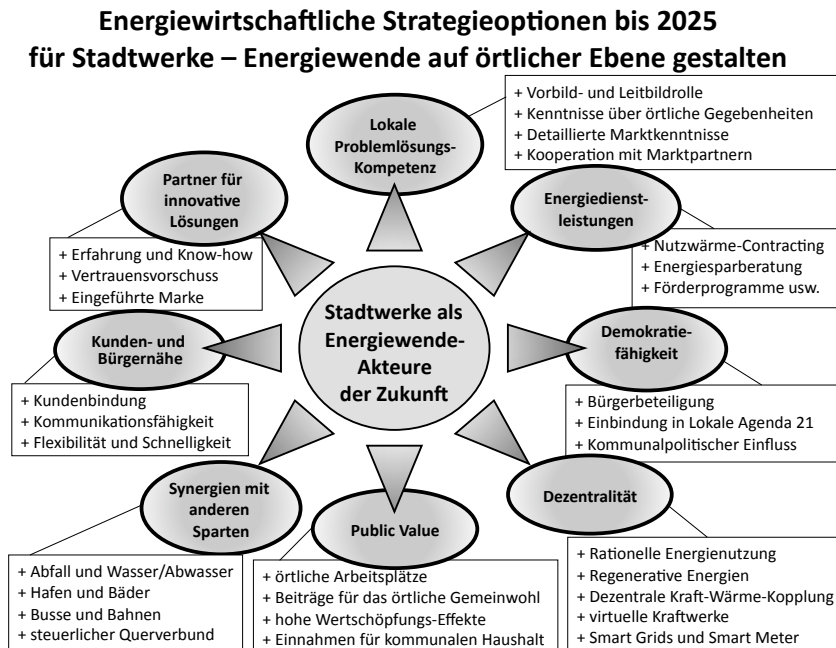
Energiewirtschaftliche Strategieoptionen bis 2025
für Stadtwerke – Energiewende auf örtlicher Ebene gestalten

Lokale Problemlösungs-Kompetenz

+ Vorbild- und Leitbildrolle
+ Kenntnisse über örtliche Gegebenheiten
+ Detaillierte Marktkenntnisse
+ Kooperation mit Marktpartnern

Partner für innovative Lösungen

+ Erfahrung und Know-how
+ Vertrauensvorschuss
+ Eingeführte Marke

Energiedienstleistungen

+ Nutzwärme-Contracting
+ Energiesparberatung
+ Förderprogramme usw.

Kunden- und Bürgernähe

+ Kundenbindung
+ Kommunikationsfähigkeit
+ Flexibilität und Schnelligkeit

Stadtwerke als Energiewende-Akteure der Zukunft

Demokratiefähigkeit

+ Bürgerbeteiligung
+ Einbindung in Lokale Agenda 21
+ Kommunalpolitischer Einfluss

Synergien mit anderen Sparten

+ Abfall und Wasser/Abwasser
+ Hafen und Bäder
+ Busse und Bahnen
+ steuerlicher Querverbund

Public Value

+ örtliche Arbeitsplätze
+ Beiträge für das örtliche Gemeinwohl
+ hohe Wertschöpfungs-Effekte
+ Einnahmen für kommunalen Haushalt

Dezentralität

+ Rationelle Energienutzung
+ Regenerative Energien
+ Dezentrale Kraft-Wärme-Kopplung
+ virtuelle Kraftwerke
+ Smart Grids und Smart Meter